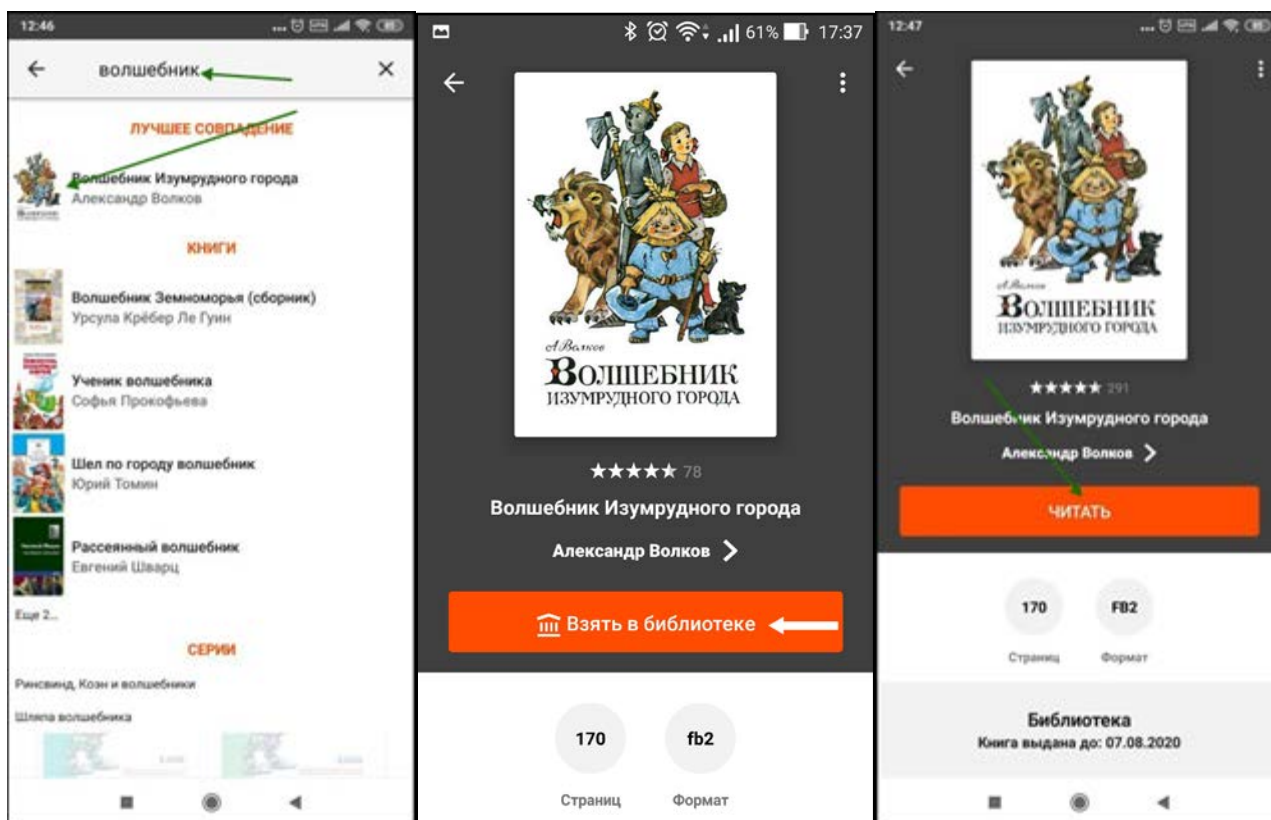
12:46

волшебник

ЛУЧШЕЕ СОВПАДЕНИЕ

Волшебник Изумрудного города
Александр Волков

КНИГИ

Волшебник Земноморья (сборник)
Урсула Крёбер Ле Гуин

Ученик волшебника
Софья Прокофьева

Шел по городу волшебник
Юрий Томин

Рассеянный волшебник
Евгений Шварц

Еще 2...

СЕРИИ

Ринсвинд, Коэн и волшебники

Шляпа волшебника

61% 17:37

А. Волков
ВОЛШЕБНИК
ИЗУМРУДНОГО ГОРОДА

★★★★★ 78

Волшебник Изумрудного города

Александр Волков

Взять в библиотеке

170
Страниц

fb2
Формат

12:47

А. Волков
ВОЛШЕБНИК
ИЗУМРУДНОГО ГОРОДА

★★★★★ 291

Волшебник Изумрудного города

Александр Волков

ЧИТАТЬ

170
Страниц

FB2
Формат

Библиотека
Книга выдана до: 07.08.2020